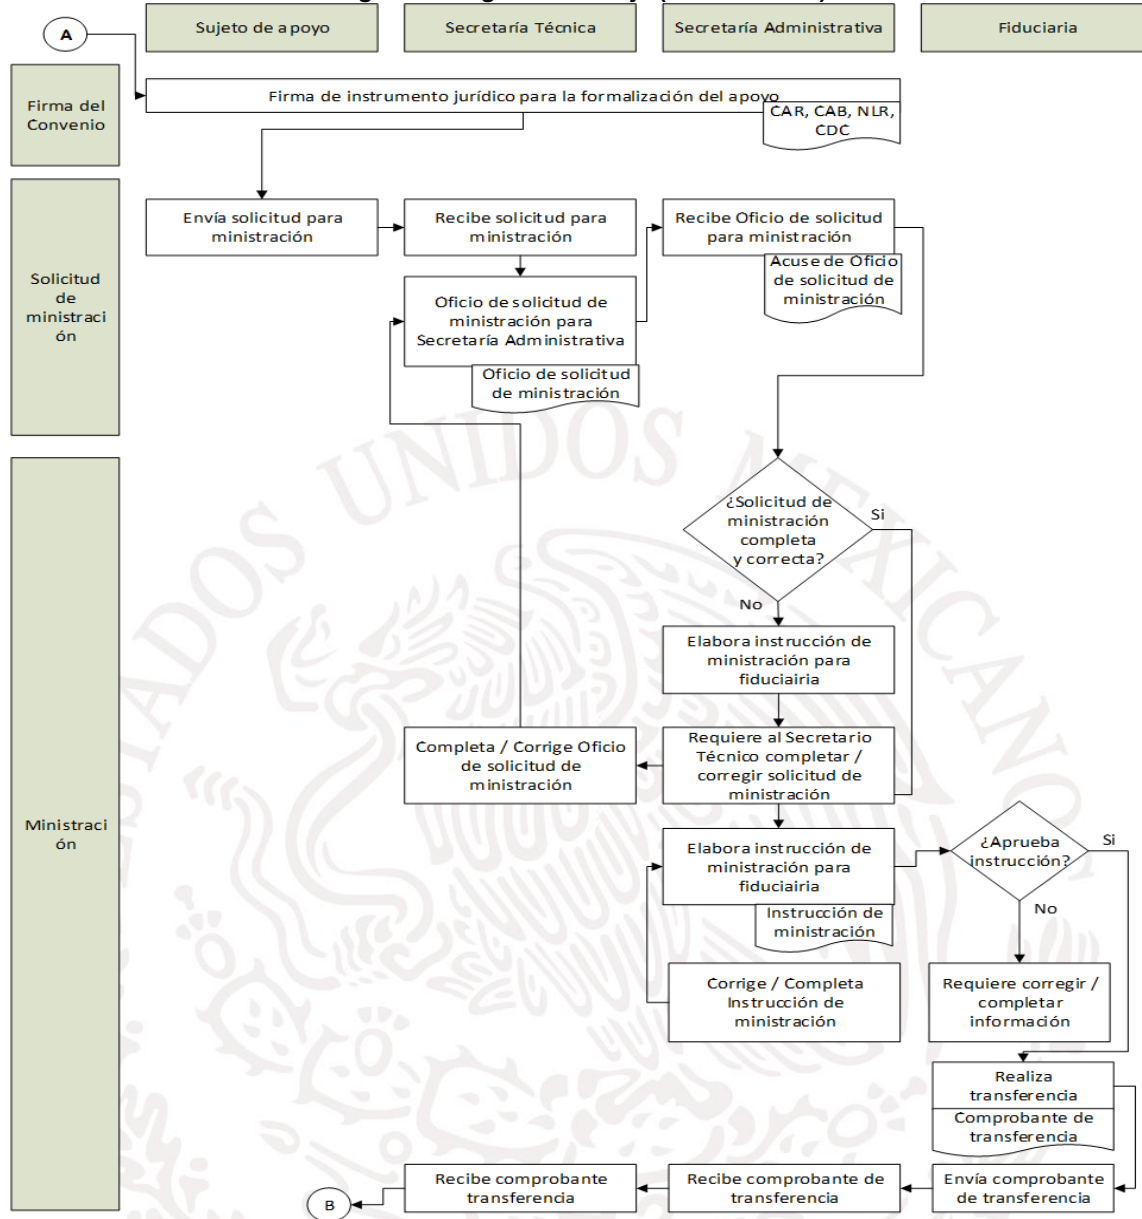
A

Sujeto de apoyo

Secretaría Técnica

Secretaría Administrativa

Fiduciaria

Firma del Convenio

Firma de instrumento jurídico para la formalización del apoyo

CAR, CAB, NLR, CDC

Solicitud de ministración

Envía solicitud para ministración

Recibe solicitud para ministración

Recibe Oficio de solicitud para ministración

Acuse de Oficio de solicitud de ministración

Oficio de solicitud de ministración para Secretaría Administrativa

Oficio de solicitud de ministración

Ministración

¿Solicitud de ministración completa y correcta?

Si

No

Elabora instrucción de ministración para fiduciairia

Completa / Corrige Oficio de solicitud de ministración

Requiere al Secretario Técnico completar / corregir solicitud de ministración

Elabora instrucción de ministración para fiduciairia

Instrucción de ministración

¿Aprueba instrucción?

Si

No

Corrige / Completa Instrucción de ministración

Requiere corregir / completar información

Realiza transferencia

Comprobante de transferencia

Recibe comprobante transferencia

Recibe comprobante de transferencia

Envía comprobante de transferencia

B